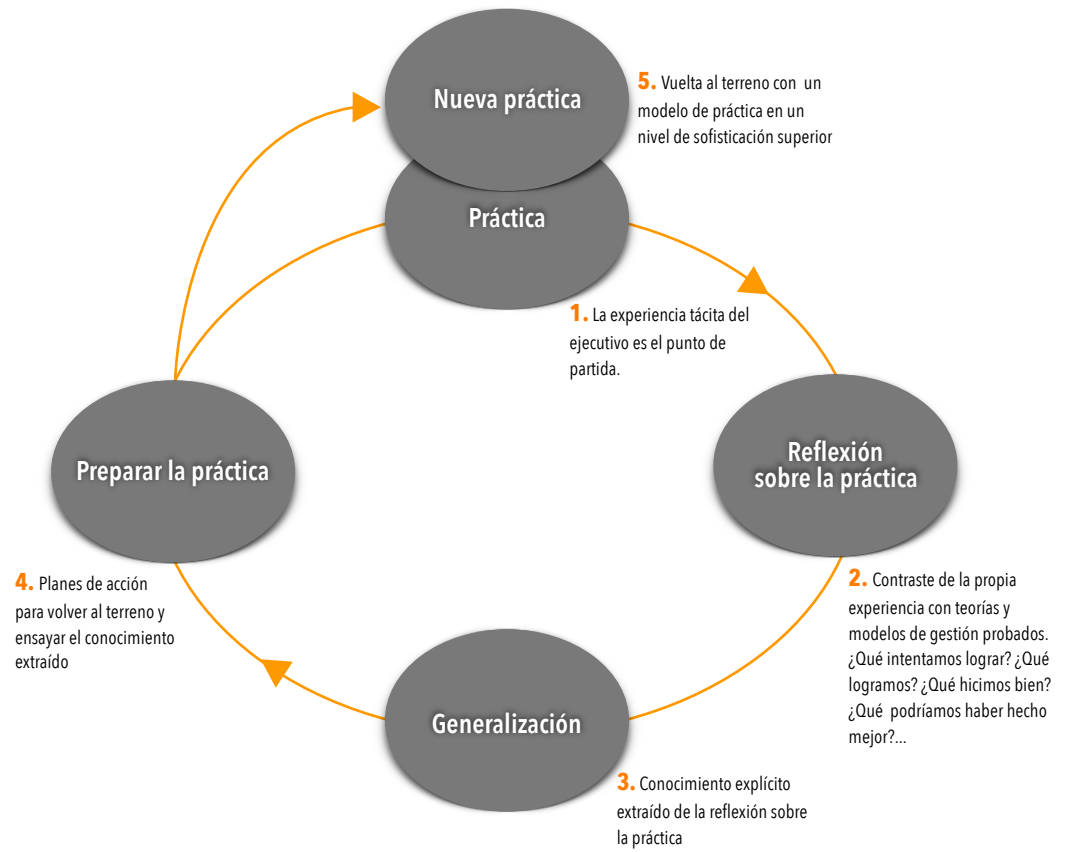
Nueva práctica

5. Vuelta al terreno con un modelo de práctica en un nivel de sofisticación superior

Práctica

1. La experiencia tácita del ejecutivo es el punto de partida.

Reflexión sobre la práctica

2. Contraste de la propia experiencia con teorías y modelos de gestión probados. ¿Qué intentamos lograr? ¿Qué logramos? ¿Qué hicimos bien? ¿Qué podríamos haber hecho mejor?...

Generalización

3. Conocimiento explícito extraído de la reflexión sobre la práctica

Preparar la práctica

4. Planes de acción para volver al terreno y ensayar el conocimiento extraído